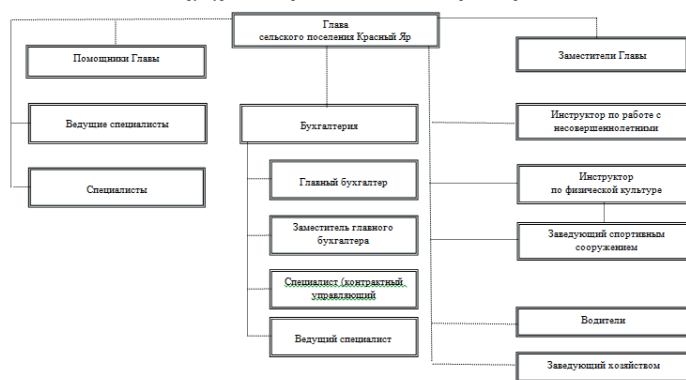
Глава сельского поселения Красный Яр

Помощники Главы

Ведущие специалисты

Специалисты

Бухгалтерия

Главный бухгалтер

Заместитель главного бухгалтера

Специалист (контрактный управляющий

Ведущий специалист

Заместители Главы

Инструктор по работе с несовершеннолетними

Инструктор по физической культуре

Заведующий спортивным сооружением

Водители

Заведующий хозяйством